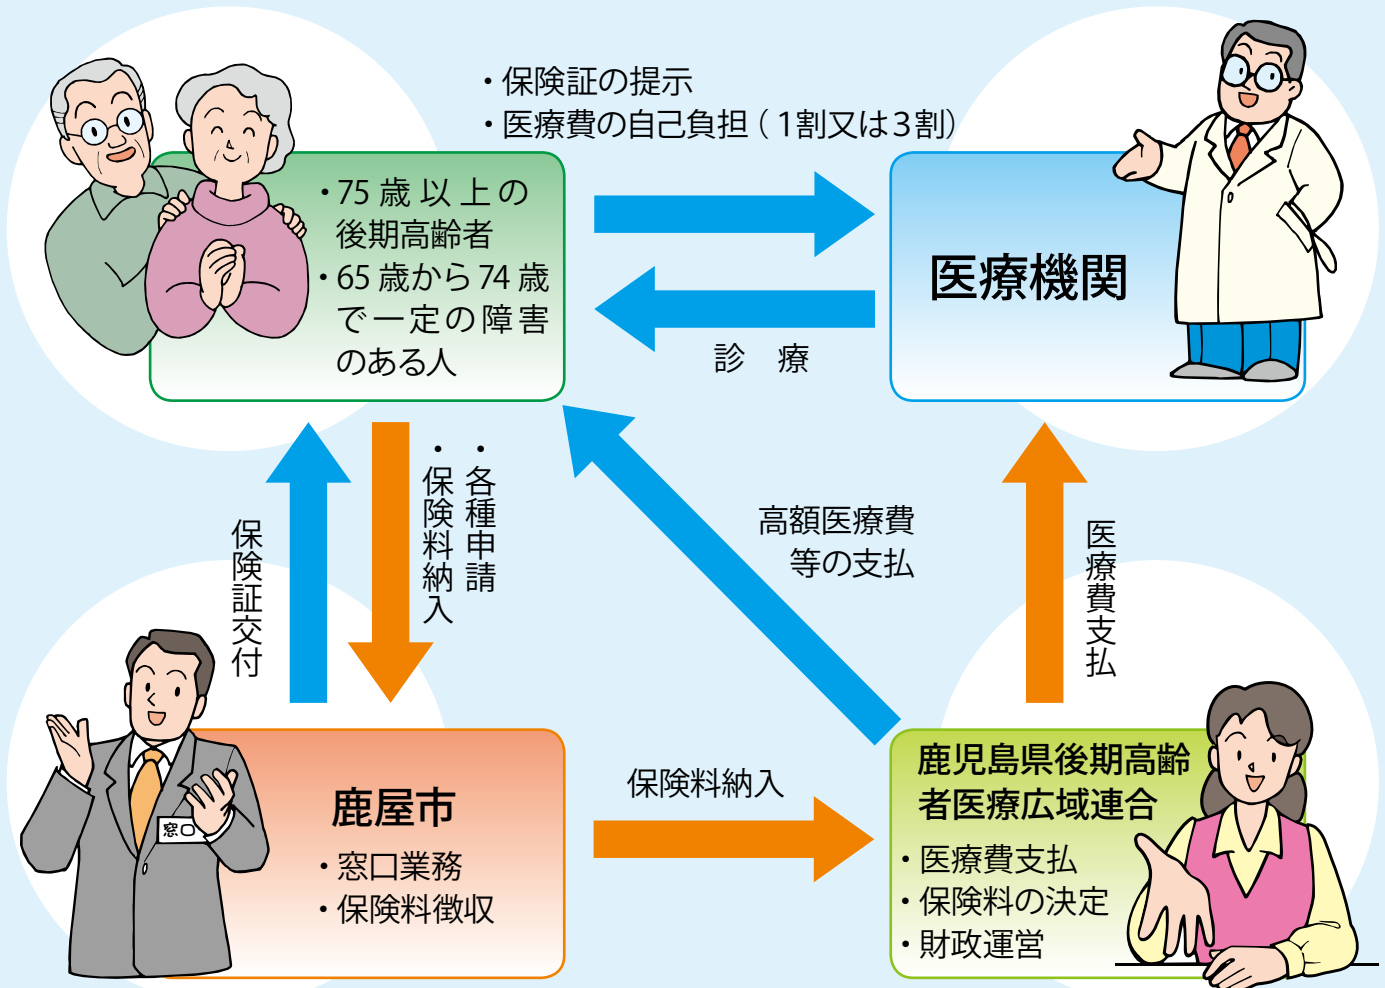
・保険証の提示
・医療費の自己負担（1割又は3割）

・75歳以上の後期高齢者
・65歳から74歳で一定の障害のある人

医療機関

診　療

保険証交付

・各種申請
・保険料納入

高額医療費等の支払

医療費支払

鹿屋市
・窓口業務
・保険料徴収

窓口

保険料納入

鹿児島県後期高齢者医療広域連合
・医療費支払
・保険料の決定
・財政運営